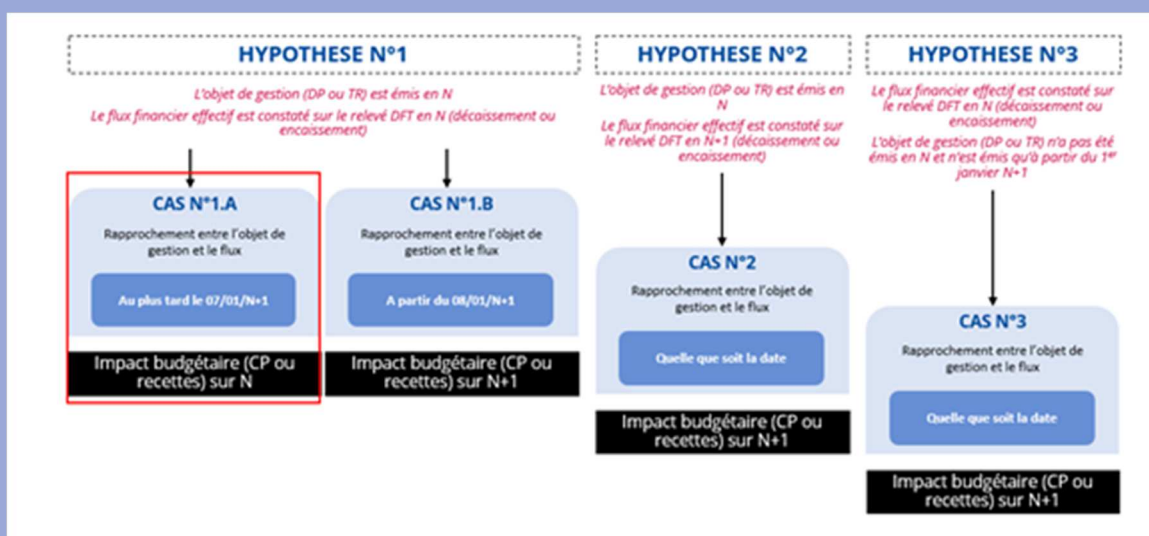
HYPOTHESE N°1

L'objet de gestion (DP ou TR) est émis en N

Le flux financier effectif est constaté sur le relevé DFT en N (décaissement ou encaissement)

CAS N°1.A

Rapprochement entre l'objet de gestion et le flux

Au plus tard le 07/01/N+1

Impact budgétaire (CP ou recettes) sur N

CAS N°1.B

Rapprochement entre l'objet de gestion et le flux

A partir du 08/01/N+1

Impact budgétaire (CP ou recettes) sur N+1

HYPOTHESE N°2

L'objet de gestion (DP ou TR) est émis en N

Le flux financier effectif est constaté sur le relevé DFT en N+1 (décaissement ou encaissement)

CAS N°2

Rapprochement entre l'objet de gestion et le flux

Quelle que soit la date

Impact budgétaire (CP ou recettes) sur N+1

HYPOTHESE N°3

Le flux financier effectif est constaté sur le relevé DFT en N (décaissement ou encaissement)

L'objet de gestion (DP ou TR) n'a pas été émis en N et n'est émis qu'à partir du 1$^{er}$ janvier N+1

CAS N°3

Rapprochement entre l'objet de gestion et le flux

Quelle que soit la date

Impact budgétaire (CP ou recettes) sur N+1